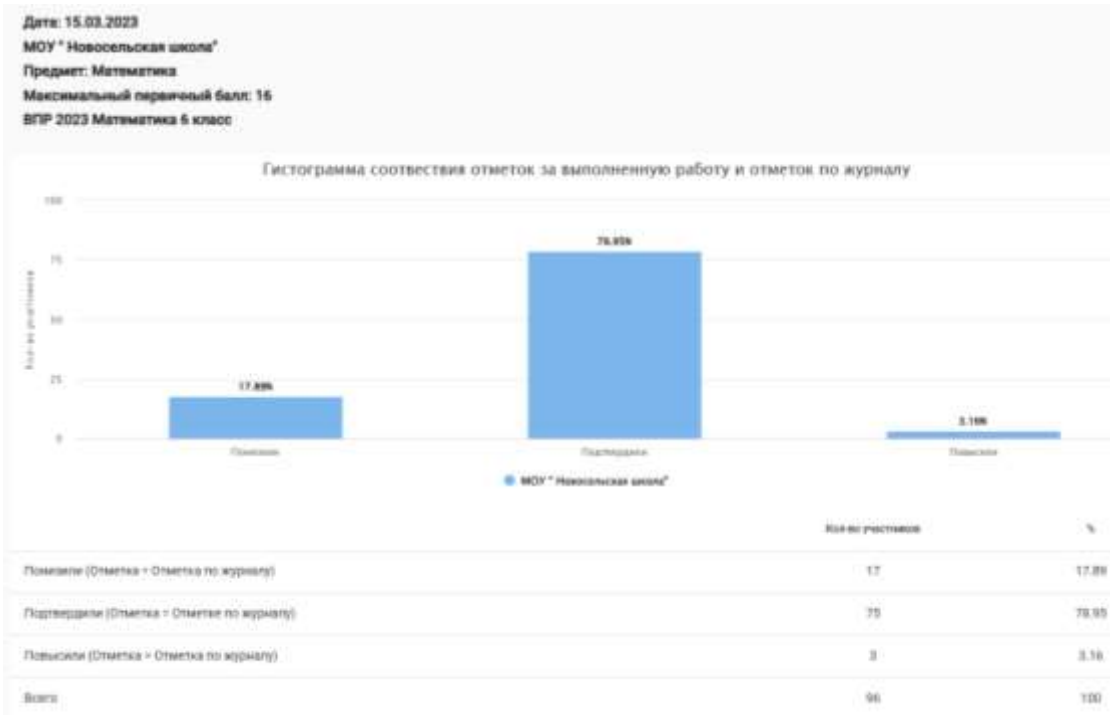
Дата: 15.03.2023
МОУ " Новосельская школа"
Предмет: Математика
Максимальный первичный балл: 16
ВПР 2023 Математика 6 класс

Гистограмма соотвествия отметок за выполненную работу и отметок по журналу

100
75
50
25
0

Кол-во участников

17.89%
78.95%
3.16%

Понизили
Подтвердили
Повысили

МОУ " Новосельская школа"

| | Кол-во участников | % |
|---|---|---|
| Понизили (Отметка < Отметка по журналу) | 17 | 17.89 |
| Подтвердили (Отметка = Отметке по журналу) | 75 | 78.95 |
| Повысили (Отметка > Отметка по журналу) | 3 | 3.16 |
| Всего | 95 | 100 |